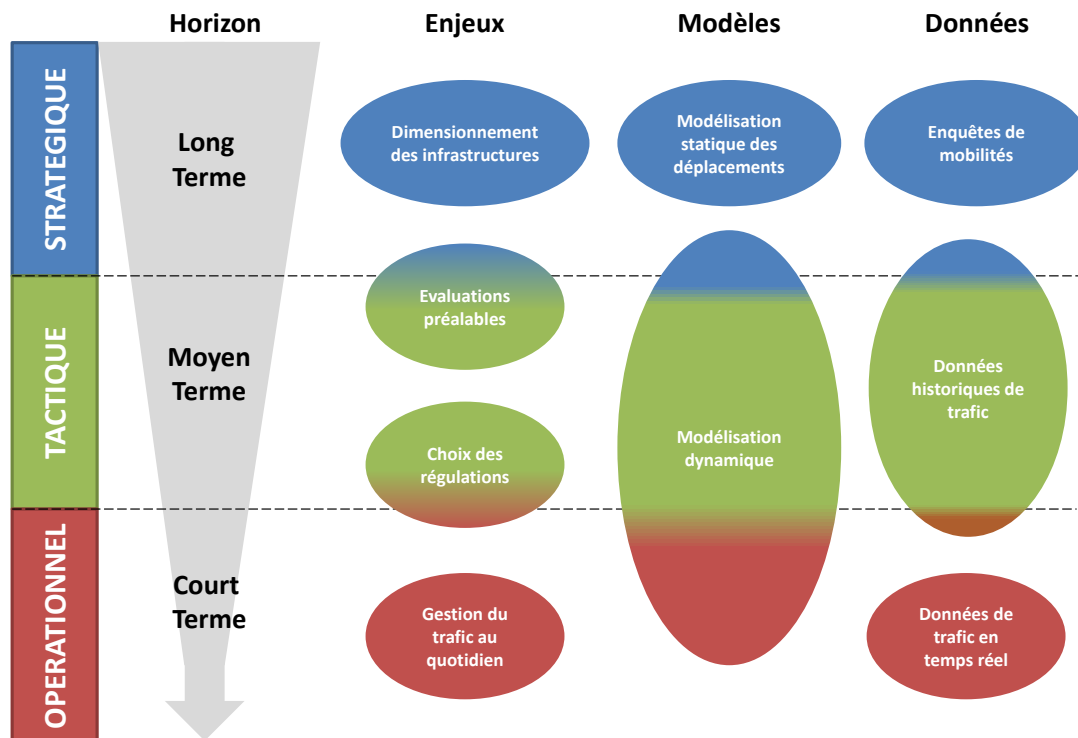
Horizon

Enjeux

Modèles

Données

STRATEGIQUE

Long Terme

Dimensionnement des infrastructures

Modélisation statique des déplacements

Enquêtes de mobilités

TACTIQUE

Moyen Terme

Evaluations préalables

Choix des régulations

Modélisation dynamique

Données historiques de trafic

OPERATIONNEL

Court Terme

Gestion du trafic au quotidien

Données de trafic en temps réel